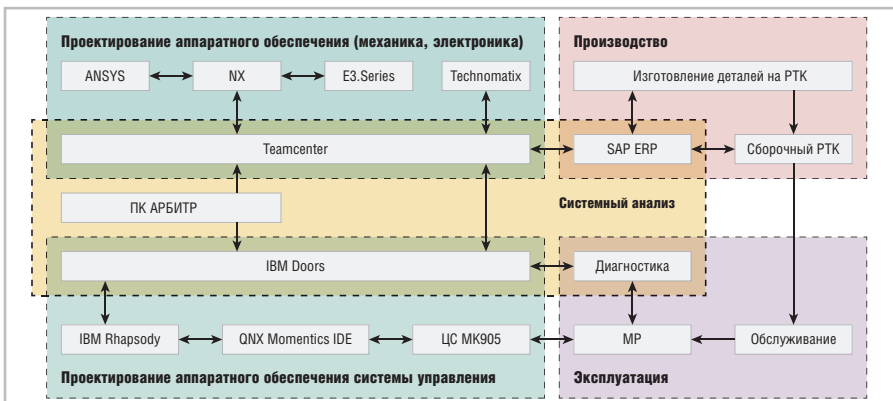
Проектирование аппаратного обеспечения (механика, электроника)

ANSYS

NX

E3.Series

Technomatix

Производство

Изготовление деталей на РТК

Teamcenter

SAP ERP

Сборочный РТК

ПК АРБИТР

Системный анализ

IBM Doors

Диагностика

IBM Rhapsody

QNX Momentics IDE

ЦС МК905

МР

Обслуживание

Проектирование аппаратного обеспечения системы управления

Эксплуатация